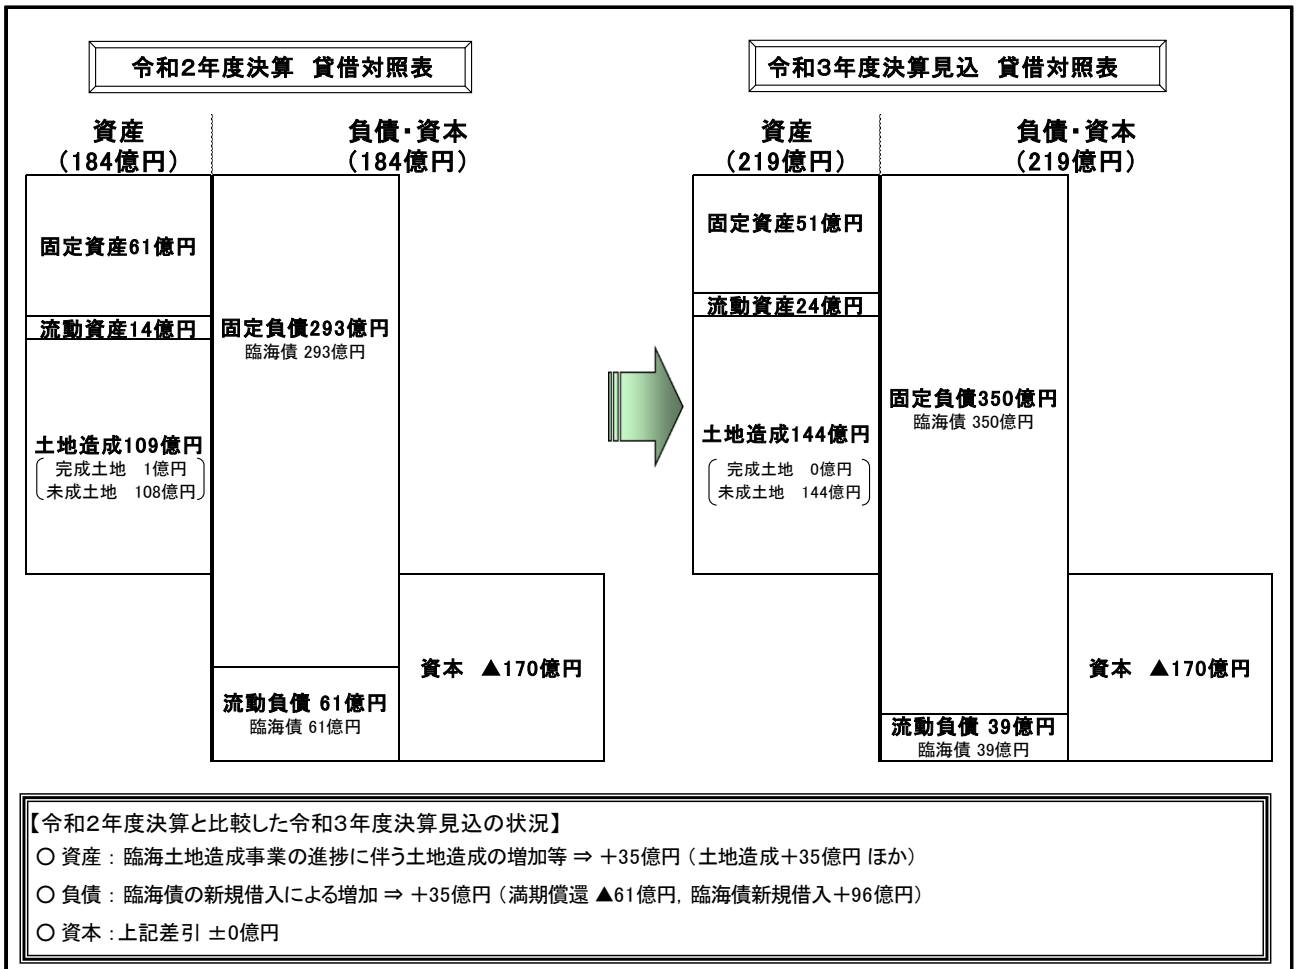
令和2年度決算　貸借対照表

資産
(184億円)

負債・資本
(184億円)

固定資産61億円

流動資産14億円

土地造成109億円
完成土地　1億円
未成土地　108億円

固定負債293億円
臨海債 293億円

流動負債 61億円
臨海債 61億円

資本　▲170億円

令和3年度決算見込　貸借対照表

資産
(219億円)

負債・資本
(219億円)

固定資産51億円

流動資産24億円

土地造成144億円
完成土地　0億円
未成土地　144億円

固定負債350億円
臨海債 350億円

流動負債 39億円
臨海債 39億円

資本　▲170億円

【令和2年度決算と比較した令和3年度決算見込の状況】

○ 資産：臨海土地造成事業の進捗に伴う土地造成の増加等 ⇒ +35億円 (土地造成+35億円 ほか)

○ 負債：臨海債の新規借入による増加 ⇒ +35億円 (満期償還 ▲61億円, 臨海債新規借入+96億円)

○ 資本：上記差引 ±0億円